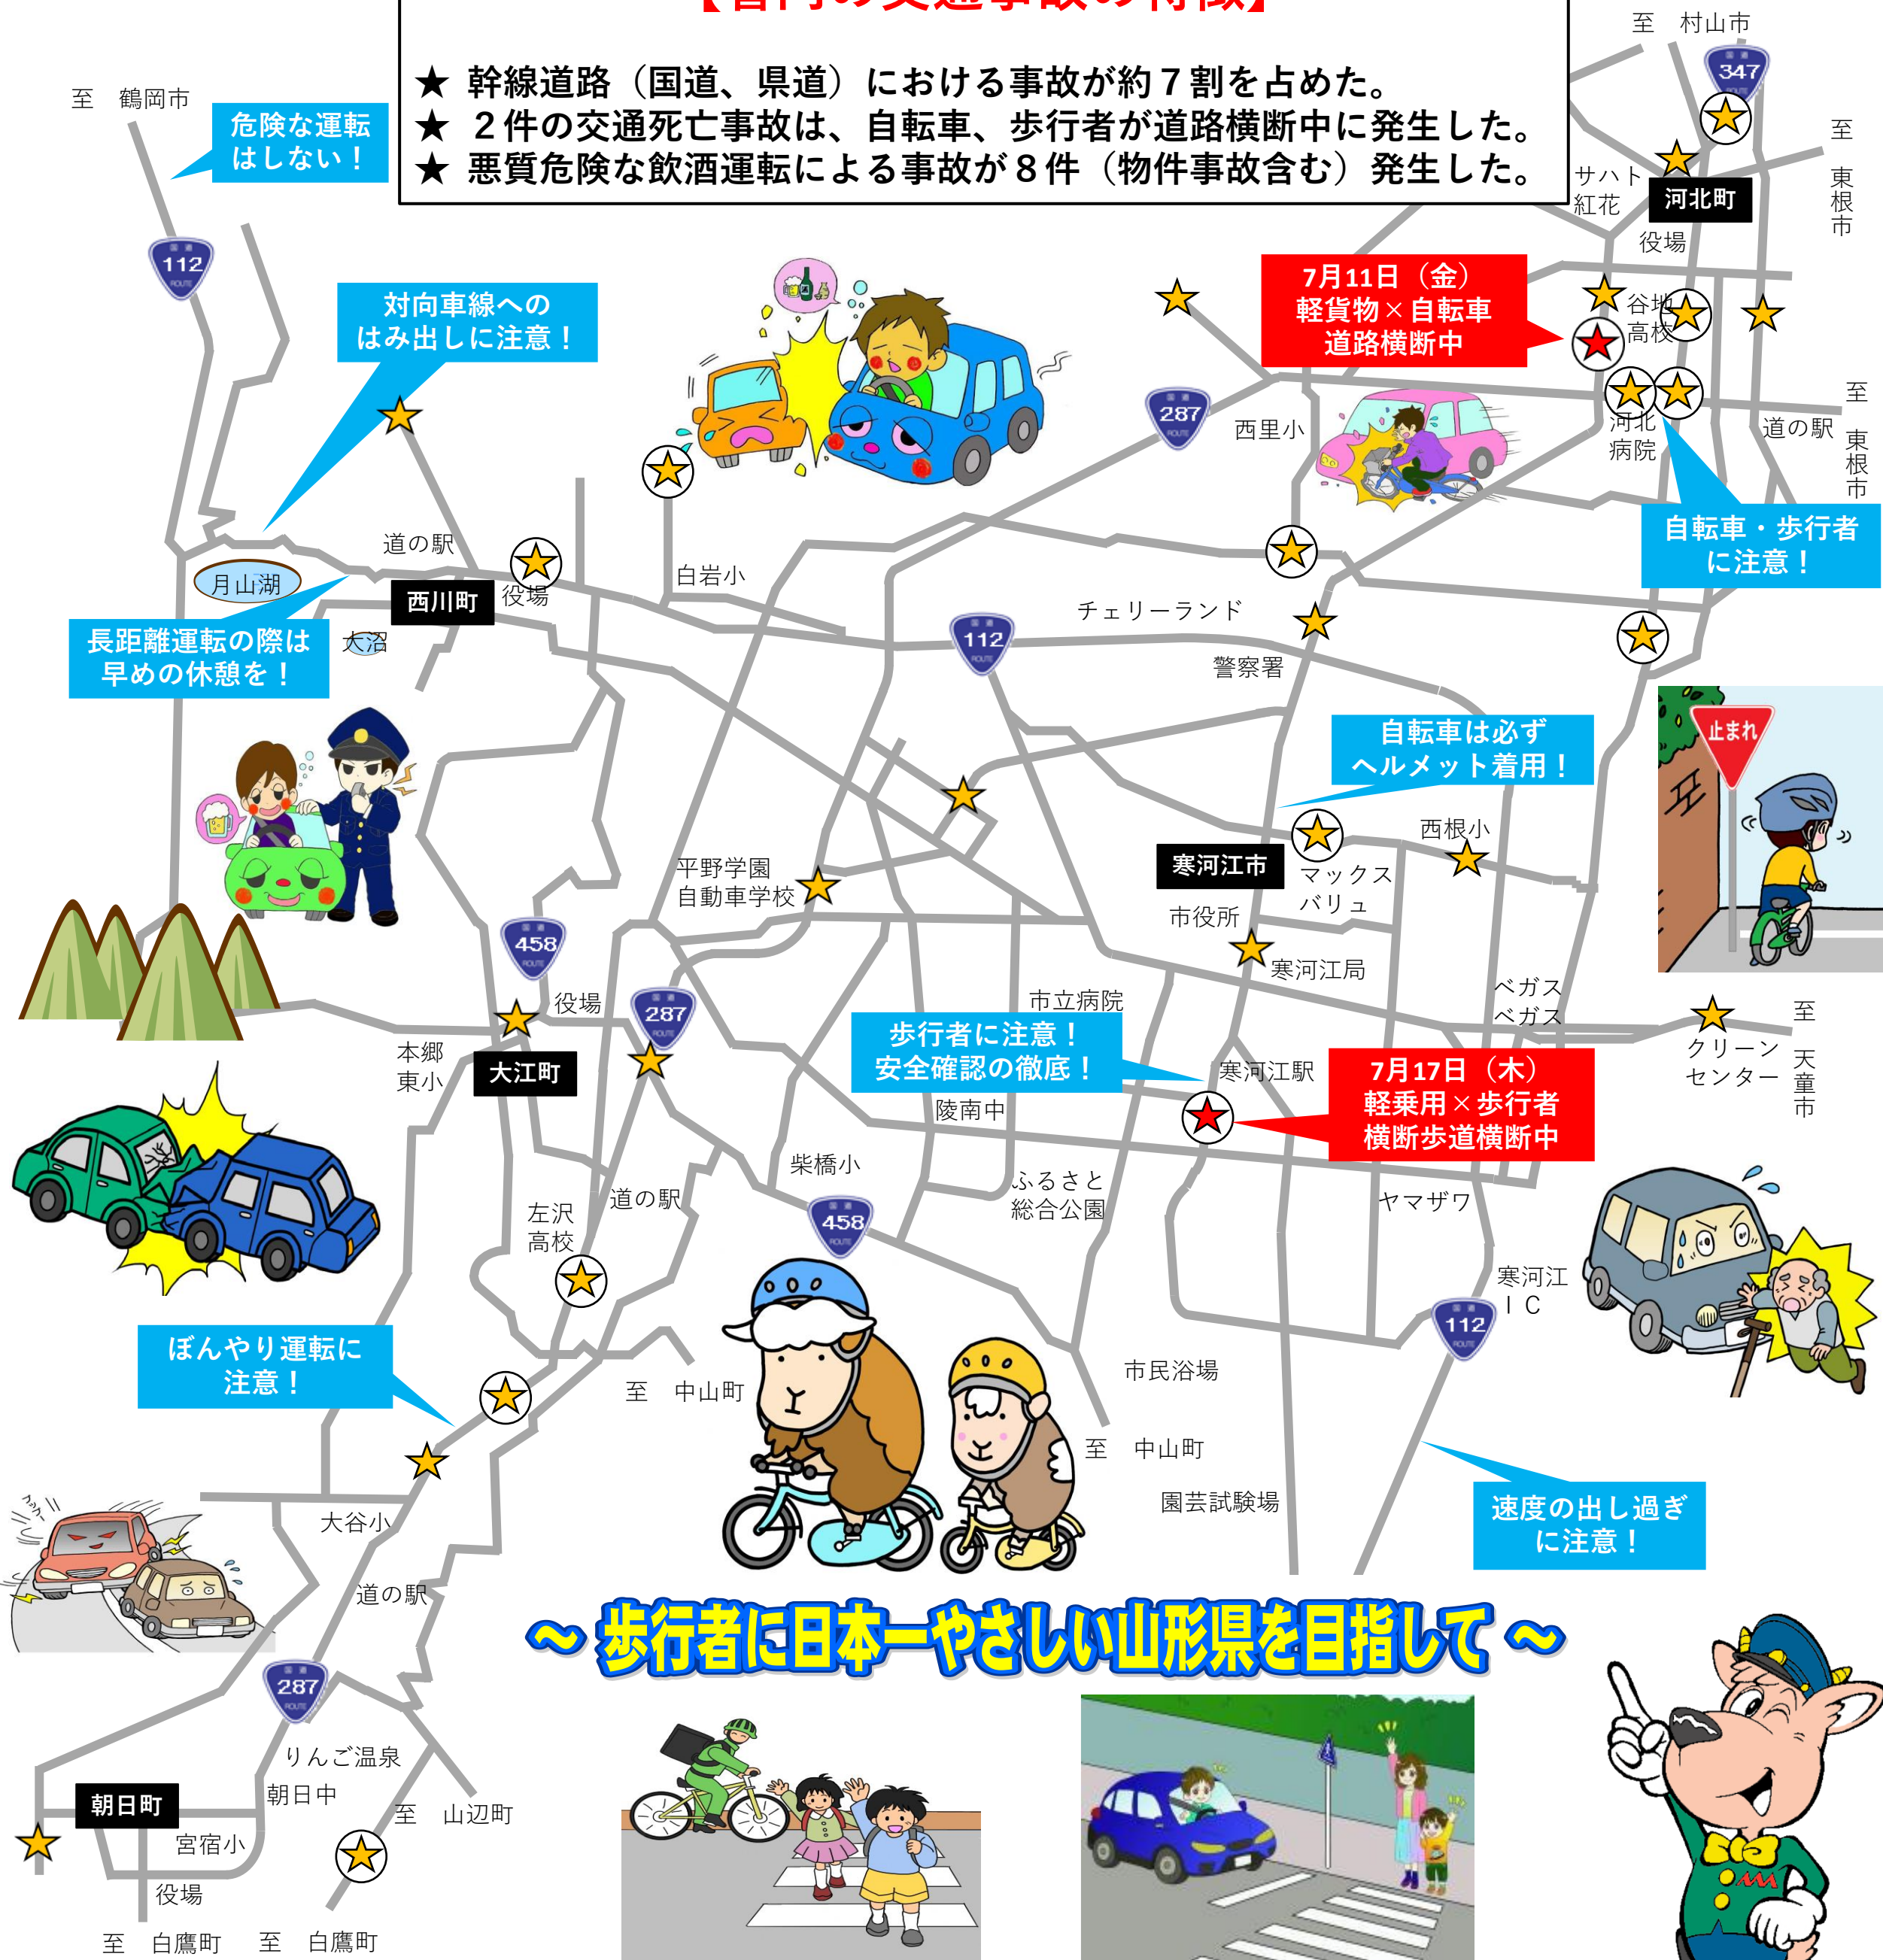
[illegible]

★ 幹線道路（国道、県道）における事故が約７割を占めた。
★ ２件の交通死亡事故は、自転車、歩行者が道路横断中に発生した。
★ 悪質危険な飲酒運転による事故が８件（物件事故含む）発生した。

至　鶴岡市

危険な運転はしない！

至　村山市

347

至　東根市

サハトト紅花

河北町

役場

112

対向車線へのはみ出しに注意！

7月11日（金）
軽貨物×自転車
道路横断中

谷地高校

287

西里小

河北病院

至　東根市

道の駅

自転車・歩行者に注意！

道の駅

月山湖

西川町

役場

白岩小

チェリーランド

長距離運転の際は早めの休憩を！

大沼

112

警察署

自転車は必ずヘルメット着用！

止まれ

西根小

寒河江市

マックスバリュ

平野学園
自動車学校

市役所

寒河江局

458

役場

287

市立病院

ベガスベガス

至

クリーンセンター

天童市

本郷東小

大江町

歩行者に注意！
安全確認の徹底！

寒河江駅

7月17日（木）
軽乗用×歩行者
横断歩道横断中

陵南中

柴橋小

ふるさと総合公園

道の駅

ヤマザワ

左沢高校

458

寒河江ＩＣ

112

ぼんやり運転に注意！

至　中山町

市民浴場

至　中山町

大谷小

園芸試験場

速度の出し過ぎに注意！

道の駅

～歩行者に日本一やさしい山形県を目指して～

287

りんご温泉

朝日中

至　山辺町

朝日町

宮宿小

役場

至　白鷹町　至　白鷹町